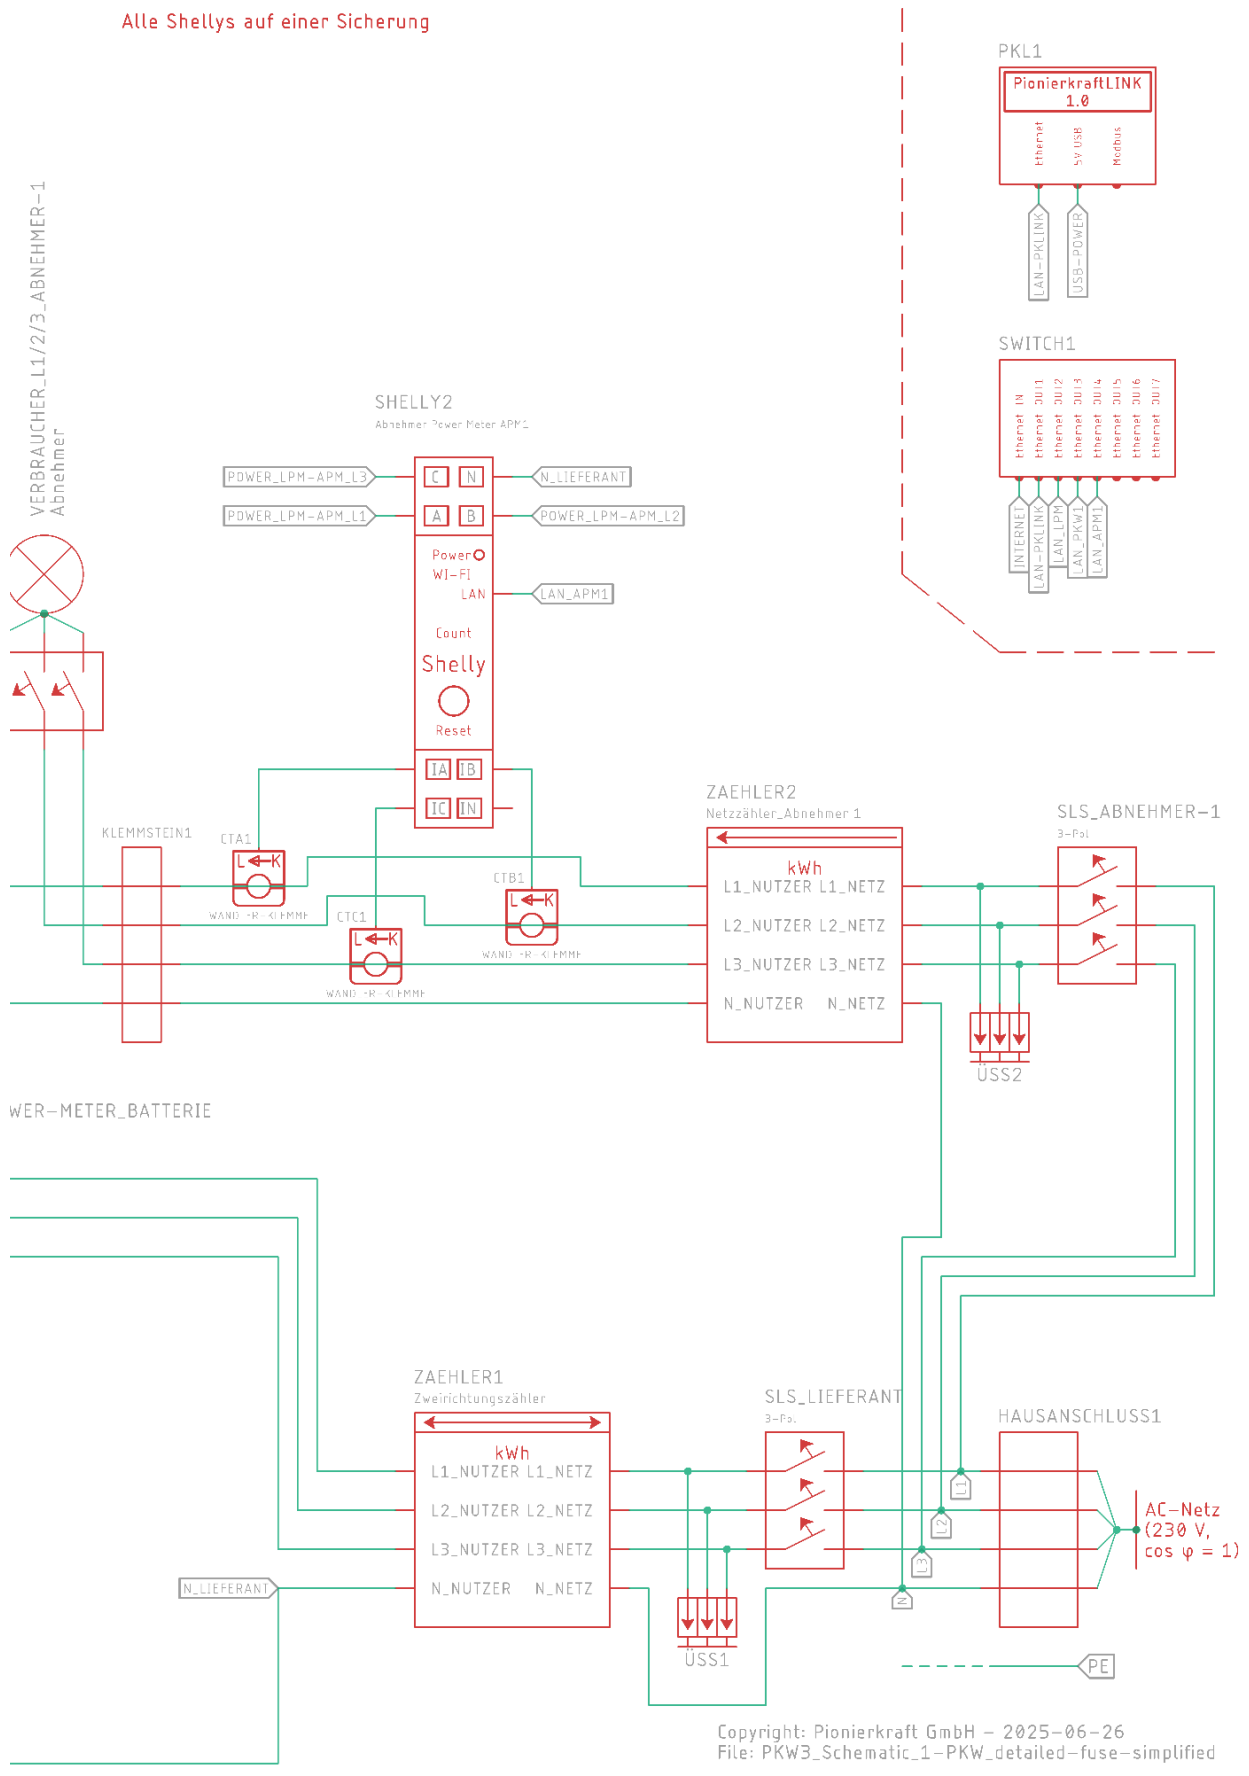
Alle Shellys auf einer Sicherung

PKL1
PionierkraftLINK 1.0
Ethernet
5V USB
Modbus
LAN-PKLINK
USB-POWER

SWITCH1
Ethernet IN
Ethernet OUT1
Ethernet OUT2
Ethernet OUT3
Ethernet OUT4
Ethernet OUT5
Ethernet OUT6
Ethernet OUT7
INTERNET
LAN-PKLINK
LAN_LPM
LAN_PKW1
LAN_APM1

VERBRAUCHER_L1/2/3_ABNEHMER-1
Abnehmer

SHELLY2
Abnehmer Power Meter APM1
POWER_LPM-APM_L3
POWER_LPM-APM_L1
C
N
A
B
N_LIEFERANT
POWER_LPM-APM_L2
Power
WI-FI
LAN
LAN_APM1
Count
Shelly
Reset
IA
IB
IC
IN

KLEMMSTEIN1
CTA1
CTB1
CTC1
L
K
WANDLERKLEMME
WANDLERKLEMME
WANDLERKLEMME

ZAEHLER2
Netzzähler_Abnehmer 1
kWh
L1_NUTZER L1_NETZ
L2_NUTZER L2_NETZ
L3_NUTZER L3_NETZ
N_NUTZER N_NETZ

SLS_ABNEHMER-1
3-Pol
ÜSS2

WER-METER_BATTERIE

ZAEHLER1
Zweirichtungszähler
kWh
L1_NUTZER L1_NETZ
L2_NUTZER L2_NETZ
L3_NUTZER L3_NETZ
N_NUTZER N_NETZ
N_LIEFERANT

SLS_LIEFERANT
3-Pol

ÜSS1

HAUSANSCHLUSS1
L1
L2
L3
N
AC-Netz
(230 V,
cos φ = 1)
PE

Copyright: Pionierkraft GmbH – 2025-06-26
File: PKW3_Schematic_1-PKW_detailed-fuse-simplified